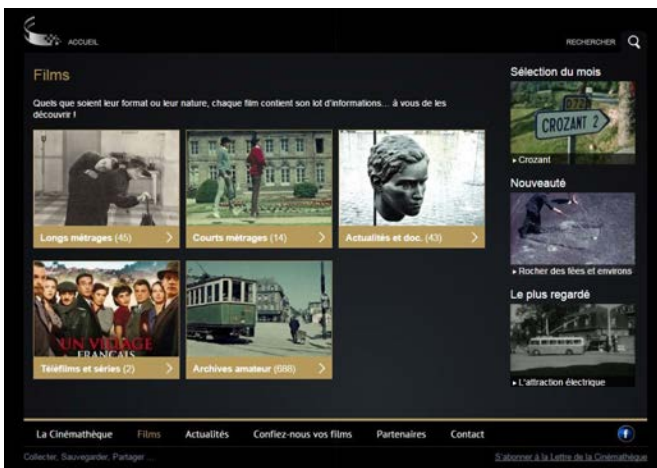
ACCUEIL

RECHERCHER

Films

Quels que soient leur format ou leur nature, chaque film contient son lot d'informations... à vous de les découvrir !

Longs métrages (45)

Courts métrages (14)

Actualités et doc. (43)

UN VILLAGE FRANÇAIS

Téléfilms et séries (2)

Archives amateur (688)

Sélection du mois

CROZANT 2

▸ Crozant

Nouveauté

▸ Rocher des fées et environs

Le plus regardé

▸ L'attraction électrique

La Cinémathèque   Films   Actualités   Confiez-nous vos films   Partenaires   Contact

Collecter, Sauvegarder, Partager ...

S'abonner à la Lettre de la Cinémathèque